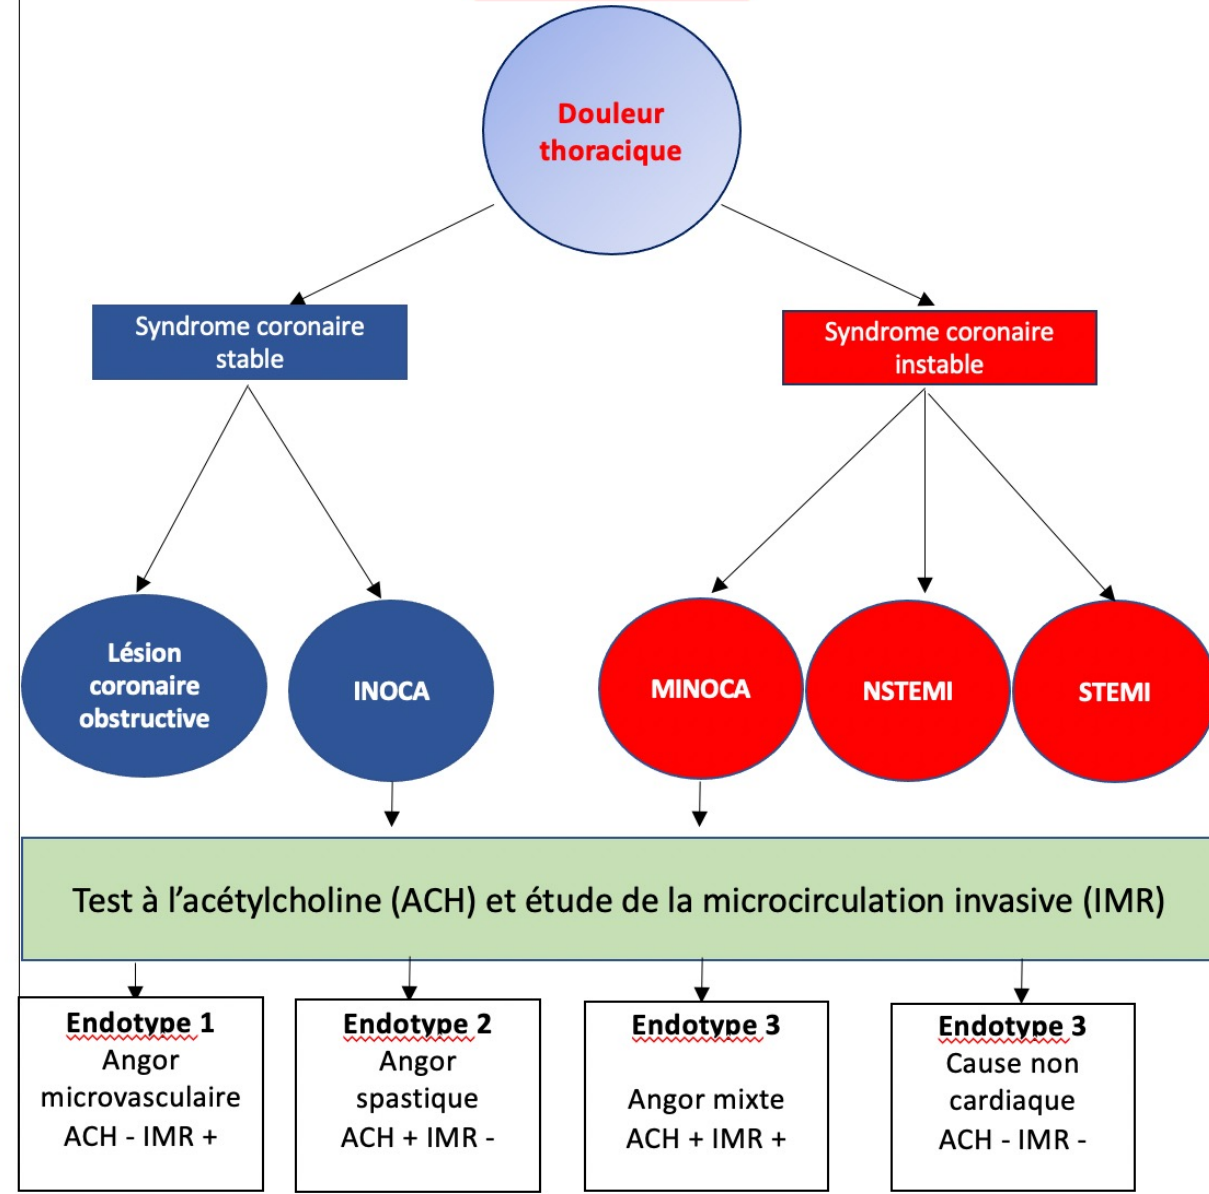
Douleur thoracique

Syndrome coronaire stable

Syndrome coronaire instable

Lésion coronaire obstructive

INOCA

MINOCA

NSTEMI

STEMI

Test à l'acétylcholine (ACH) et étude de la microcirculation invasive (IMR)

Endotype 1
Angor microvasculaire
ACH - IMR +

Endotype 2
Angor spastique
ACH + IMR -

Endotype 3
Angor mixte
ACH + IMR +

Endotype 3
Cause non cardiaque
ACH - IMR -